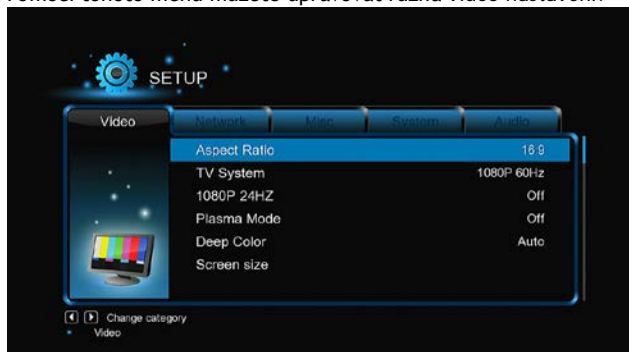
Pomocí tohoto menu můžete upravovat různá video nastavení.

SETUP

Video | Network | Misc | System | Audio

| | |
|---|---|
| Aspect Ratio | 16:9 |
| TV System | 1080P 60Hz |
| 1080P 24HZ | Off |
| Plasma Mode | Off |
| Deep Color | Auto |
| Screen size | |

Change category
Video